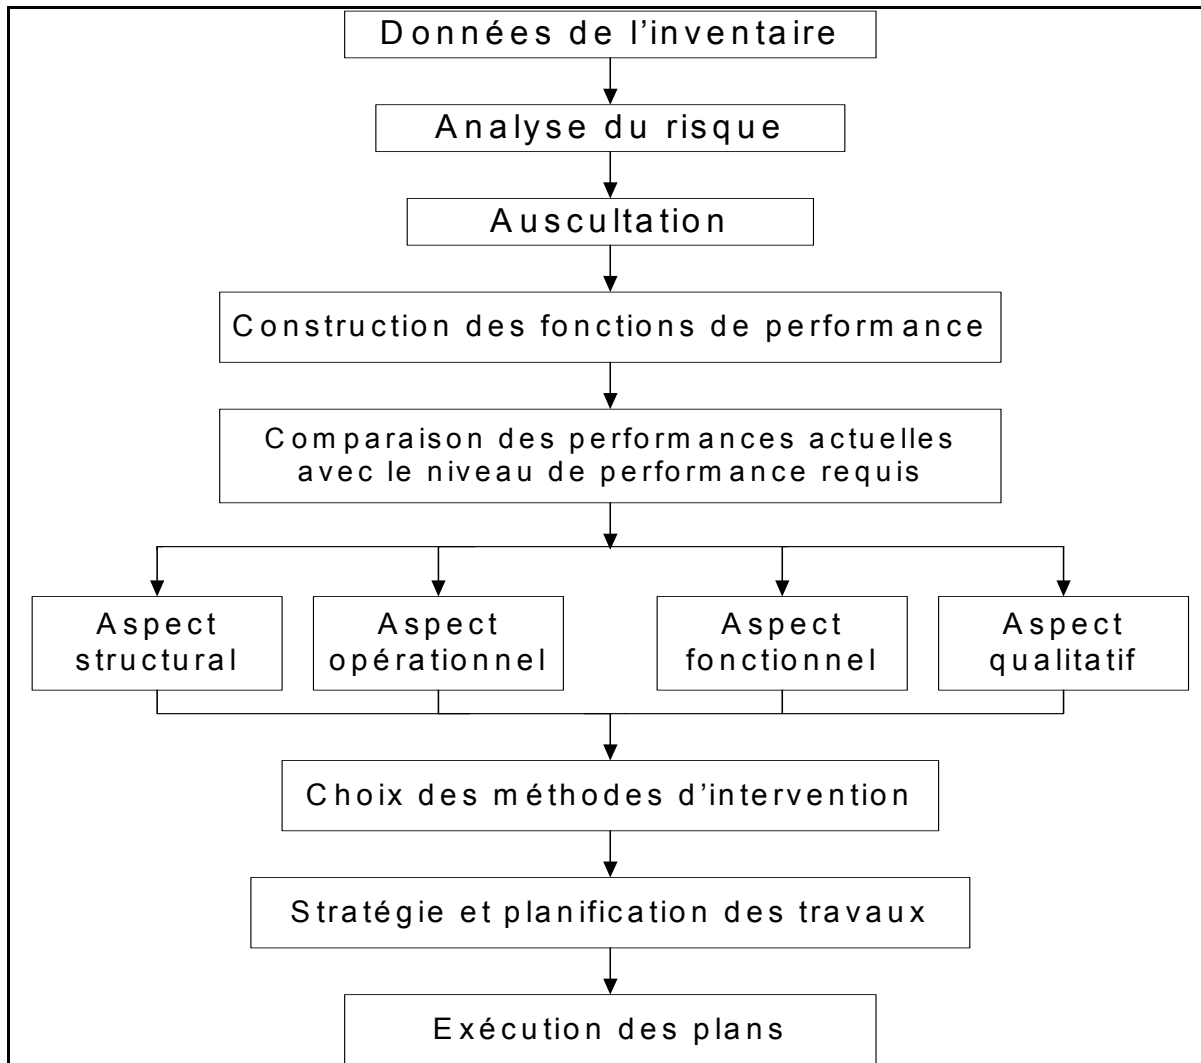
Données de l'inventaire

Analyse du risque

Auscultation

Construction des fonctions de performance

Comparaison des performances actuelles avec le niveau de performance requis

Aspect structural

Aspect opérationnel

Aspect fonctionnel

Aspect qualitatif

Choix des méthodes d'intervention

Stratégie et planification des travaux

Exécution des plans